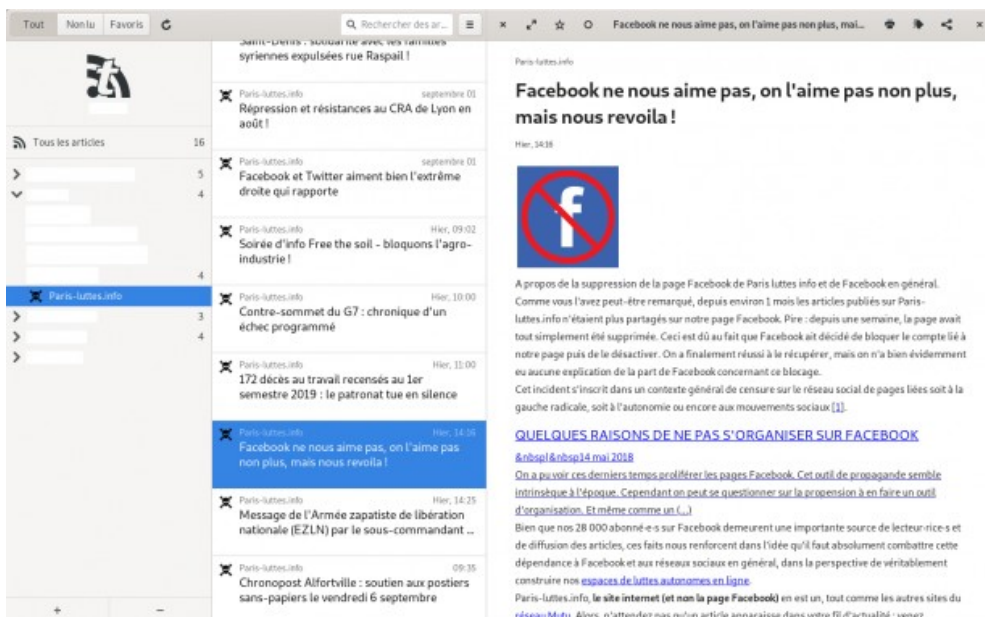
Tout Non lu Favoris

Rechercher des ar...

Facebook ne nous aime pas, on l'aime pas non plus, mai...

Tous les articles 16

5

4

4

Paris-luttes.info

3

4

+ −

Saint-Denis : solidarité avec les familles syriennes expulsées rue Raspail !

Paris-luttes.info septembre 01
Répression et résistances au CRA de Lyon en août !

Paris-luttes.info septembre 01
Facebook et Twitter aiment bien l'extrême droite qui rapporte

Paris-luttes.info Hier, 09:02
Soirée d'info Free the soil - bloquons l'agro-industrie !

Paris-luttes.info Hier, 10:00
Contre-sommet du G7 : chronique d'un échec programmé

Paris-luttes.info Hier, 11:00
172 décès au travail recensés au 1er semestre 2019 : le patronat tue en silence

Paris-luttes.info Hier, 14:16
Facebook ne nous aime pas, on l'aime pas non plus, mais nous revoila !

Paris-luttes.info Hier, 14:25
Message de l'Armée zapatiste de libération nationale (EZLN) par le sous-commandant ...

Paris-luttes.info 09:35
Chronopost Alfortville : soutien aux postiers sans-papiers le vendredi 6 septembre

Paris-luttes.info

Facebook ne nous aime pas, on l'aime pas non plus, mais nous revoila !

Hier, 14:16

A propos de la suppression de la page Facebook de Paris luttes info et de Facebook en général. Comme vous l'avez peut-être remarqué, depuis environ 1 mois les articles publiés sur Paris-luttes.info n'étaient plus partagés sur notre page Facebook. Pire : depuis une semaine, la page avait tout simplement été supprimée. Ceci est dû au fait que Facebook ait décidé de bloquer le compte lié à notre page puis de le désactiver. On a finalement réussi à le récupérer, mais on n'a bien évidemment eu aucune explication de la part de Facebook concernant ce blocage.
Cet incident s'inscrit dans un contexte général de censure sur le réseau social de pages liées soit à la gauche radicale, soit à l'autonomie ou encore aux mouvements sociaux [1].

QUELQUES RAISONS DE NE PAS S'ORGANISER SUR FACEBOOK
&nbsp;&nbsp14 mai 2018
On a pu voir ces derniers temps proliférer les pages Facebook. Cet outil de propagande semble intrinsèque à l'époque. Cependant on peut se questionner sur la propension à en faire un outil d'organisation. Et même comme un (...)
Bien que nos 28 000 abonné-e-s sur Facebook demeurent une importante source de lecteur-rice-s et de diffusion des articles, ces faits nous renforcent dans l'idée qu'il faut absolument combattre cette dépendance à Facebook et aux réseaux sociaux en général, dans la perspective de véritablement construire nos espaces de luttes autonomes en ligne.
Paris-luttes.info, le site internet (et non la page Facebook) en est un, tout comme les autres sites du réseau Mutu. Alors, n'attendez pas qu'un article apparaisse dans votre fil d'actualité : venez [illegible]